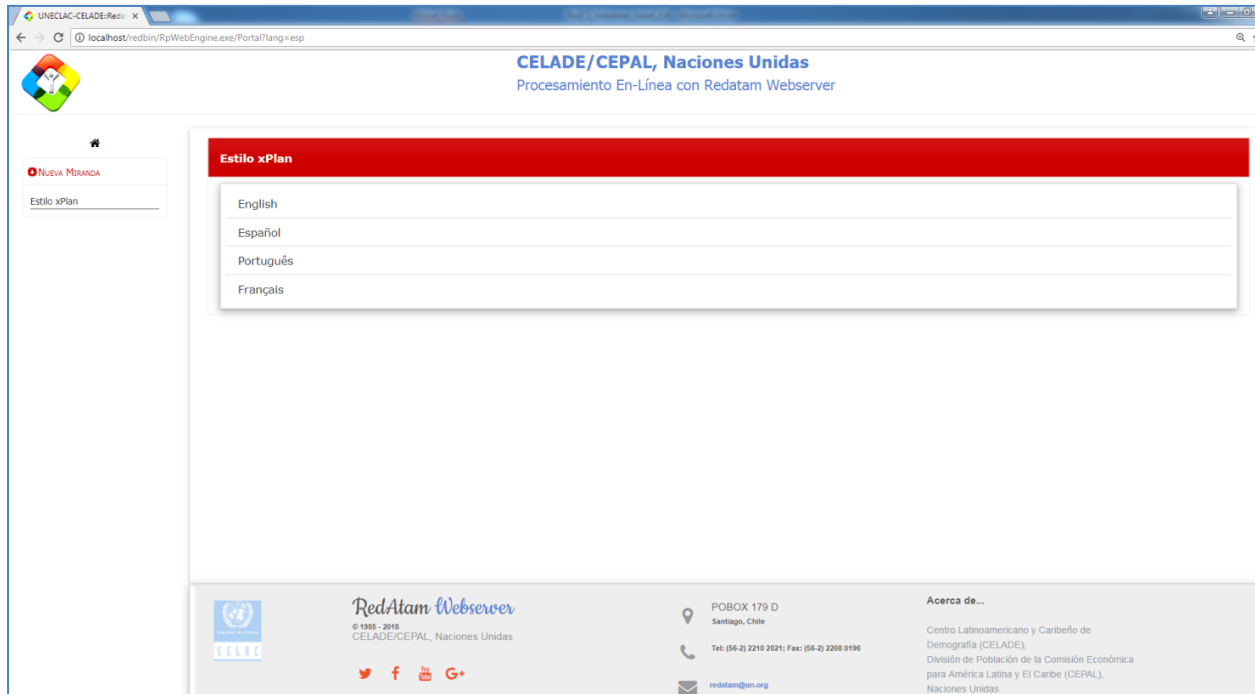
UNECLAC-CELADE:Reda ×

localhost/redbin/RpWebEngine.exe/Portal?lang=esp

CELADE/CEPAL, Naciones Unidas
Procesamiento En-Línea con Redatam Webserver

NUEVA MIRANDA

Estilo xPlan

Estilo xPlan

English
Español
Português
Français

RedAtam Webserver
© 1985 - 2018
CELADE/CEPAL, Naciones Unidas

ECLAC

POBOX 179 D
Santiago, Chile

Tel: (56-2) 2210 2021; Fax: (56-2) 2208 0196

redatam@un.org

Acerca de...

Centro Latinoamericano y Caribeño de Demografía (CELADE),
División de Población de la Comisión Económica para América Latina y El Caribe (CEPAL),
Naciones Unidas